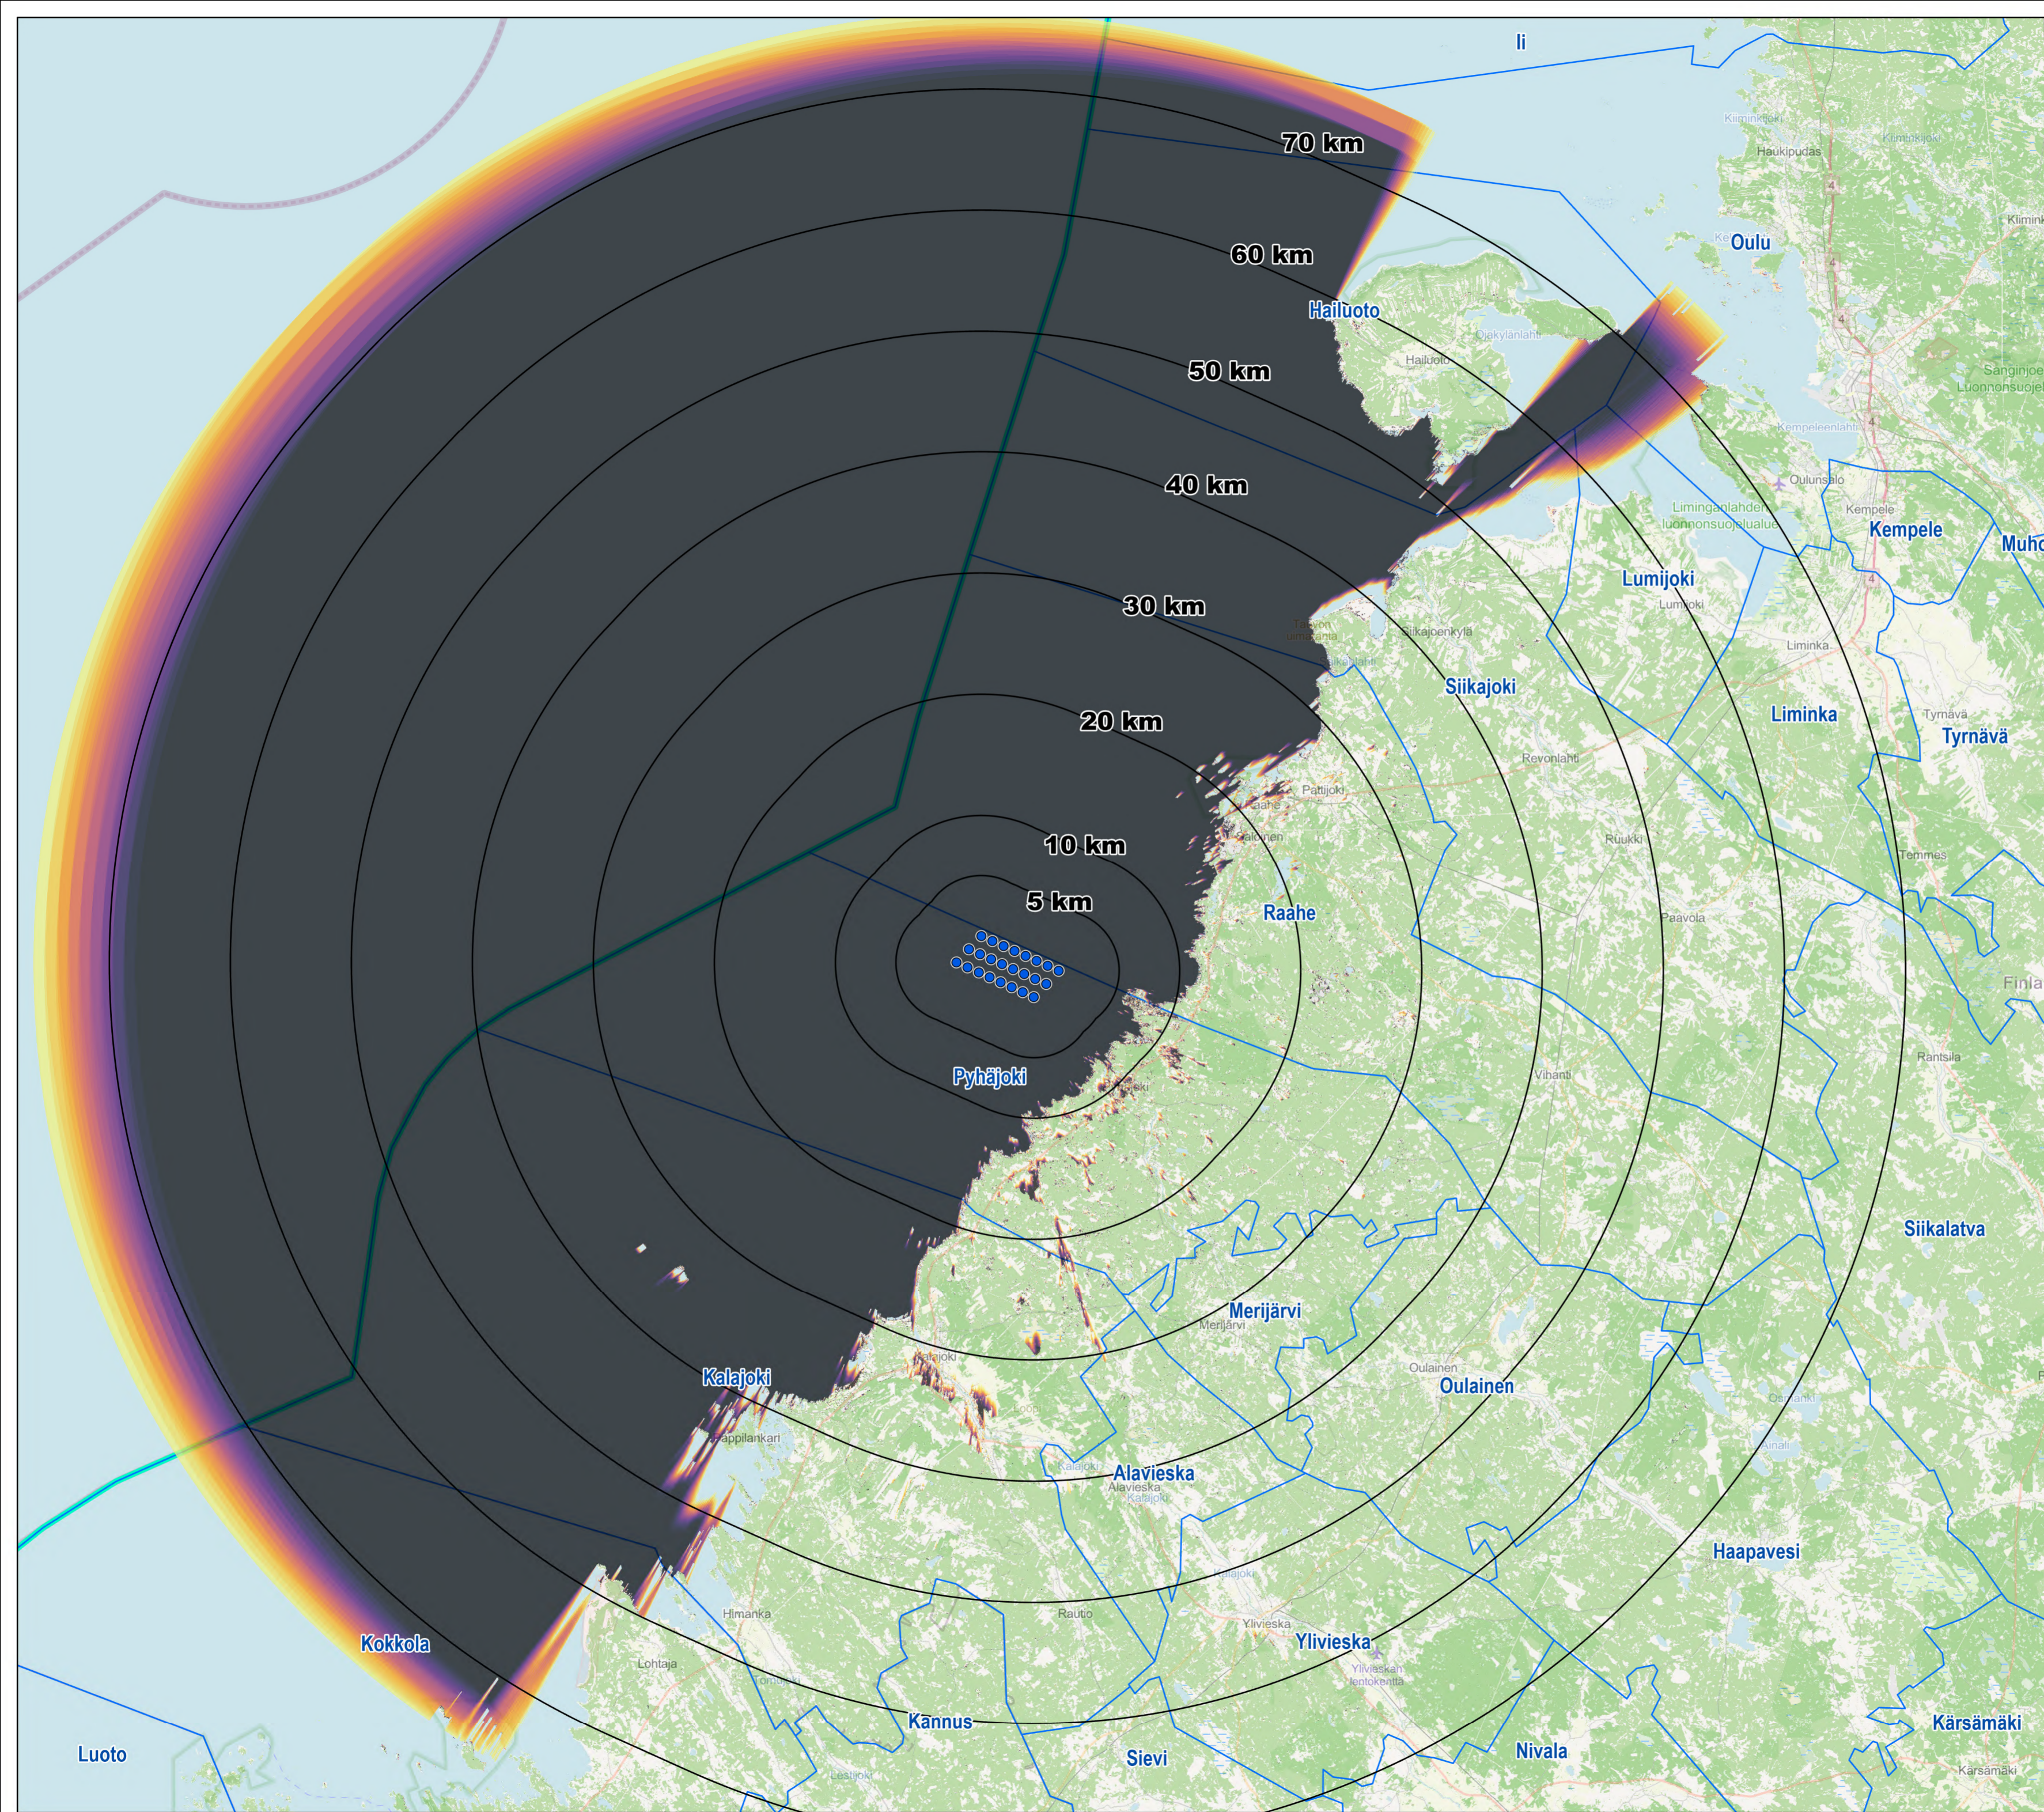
Ii

70 km

Oulu

60 km

Hailuoto

50 km

Kempele

Muhos

40 km

Lumijoki

30 km

Siikajoki

Liminka

Tyrnävä

20 km

10 km

Raahe

5 km

Pyhäjoki

Siikalatva

Merijärvi

Kalajoki

Oulainen

Alavieska

Haapavesi

Ylivieska

Kokkola

Kannus

Kärsämäki

Luoto

Sievi

Nivala